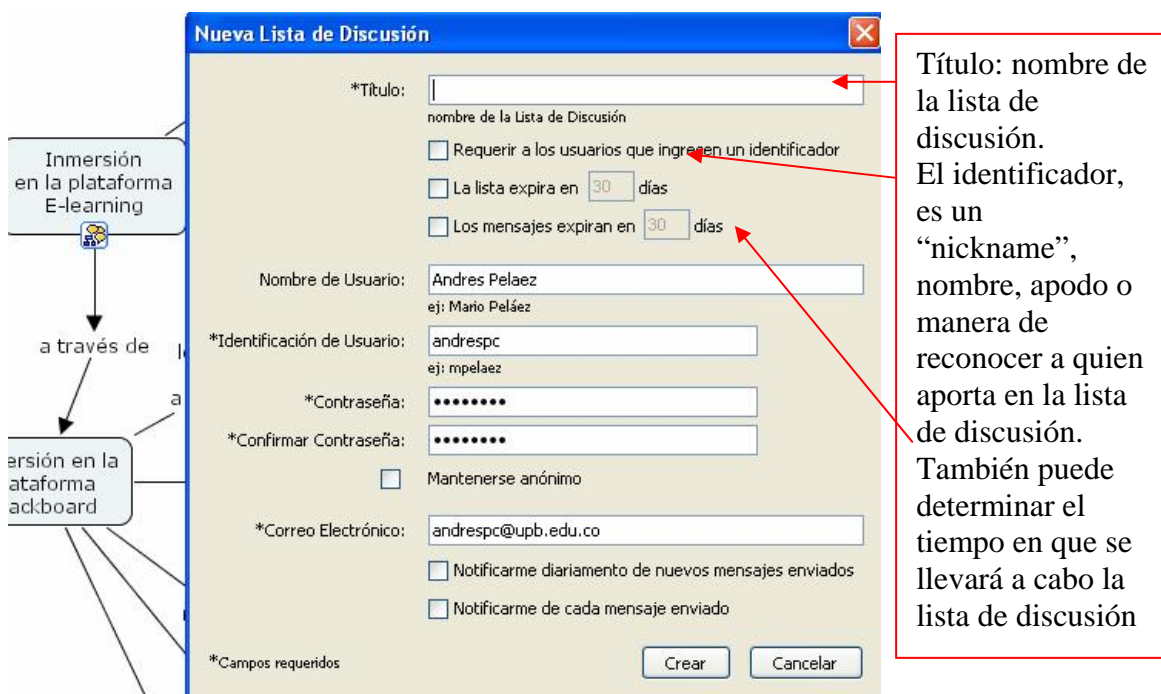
Inmersión en la plataforma E-learning

a través de

l

a

ersión en la
lataforma
ackboard

Nueva Lista de Discusión

*Título:
nombre de la Lista de Discusión

Requerir a los usuarios que ingresen un identificador

La lista expira en 30 días

Los mensajes expiran en 30 días

Nombre de Usuario: Andres Pelaez
ej: Mario Peláez

*Identificación de Usuario: andrespc
ej: mpelaez

*Contraseña: ••••••••

*Confirmar Contraseña: ••••••••

Mantenerse anónimo

*Correo Electrónico: andrespc@upb.edu.co

Notificarme diariamento de nuevos mensajes enviados

Notificarme de cada mensaje enviado

*Campos requeridos

Crear

Cancelar

Título: nombre de la lista de discusión.
El identificador, es un "nickname", nombre, apodo o manera de reconocer a quien aporta en la lista de discusión.
También puede determinar el tiempo en que se llevará a cabo la lista de discusión